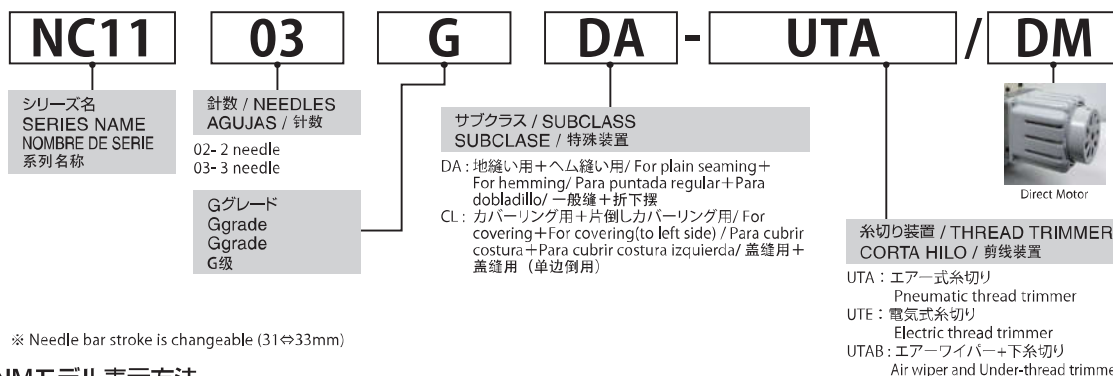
NC11 03 G DA - UTA / DM

シリーズ名
SERIES NAME
NOMBRE DE SERIE
系列名称

針数 / NEEDLES
AGUJAS / 针数

02- 2 needle
03- 3 needle

Gグレード
Ggrade
Ggrade
G级

サブクラス / SUBCLASS
SUBCLASE / 特殊装置

DA : 地縫い用＋ヘム縫い用/ For plain seaming＋For hemming/ Para puntada regular＋Para dobladillo/ 一般缝＋折下摆
CL : カバーリング用＋片倒しカバーリング用/ For covering＋For covering(to left side) / Para cubrir costura＋Para cubrir costura izquierda/ 盖缝用＋盖缝用（单边倒用）

Direct Motor

糸切り装置 / THREAD TRIMMER
CORTA HILO / 剪线装置

UTA : エアー式糸切り
Pneumatic thread trimmer
UTE : 電気式糸切り
Electric thread trimmer
UTAB : エアーワイパー+下糸切り
Air wiper and Under-thread trimme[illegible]

※ Needle bar stroke is changeable (31⇔33mm)

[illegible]Mモデル表示方法